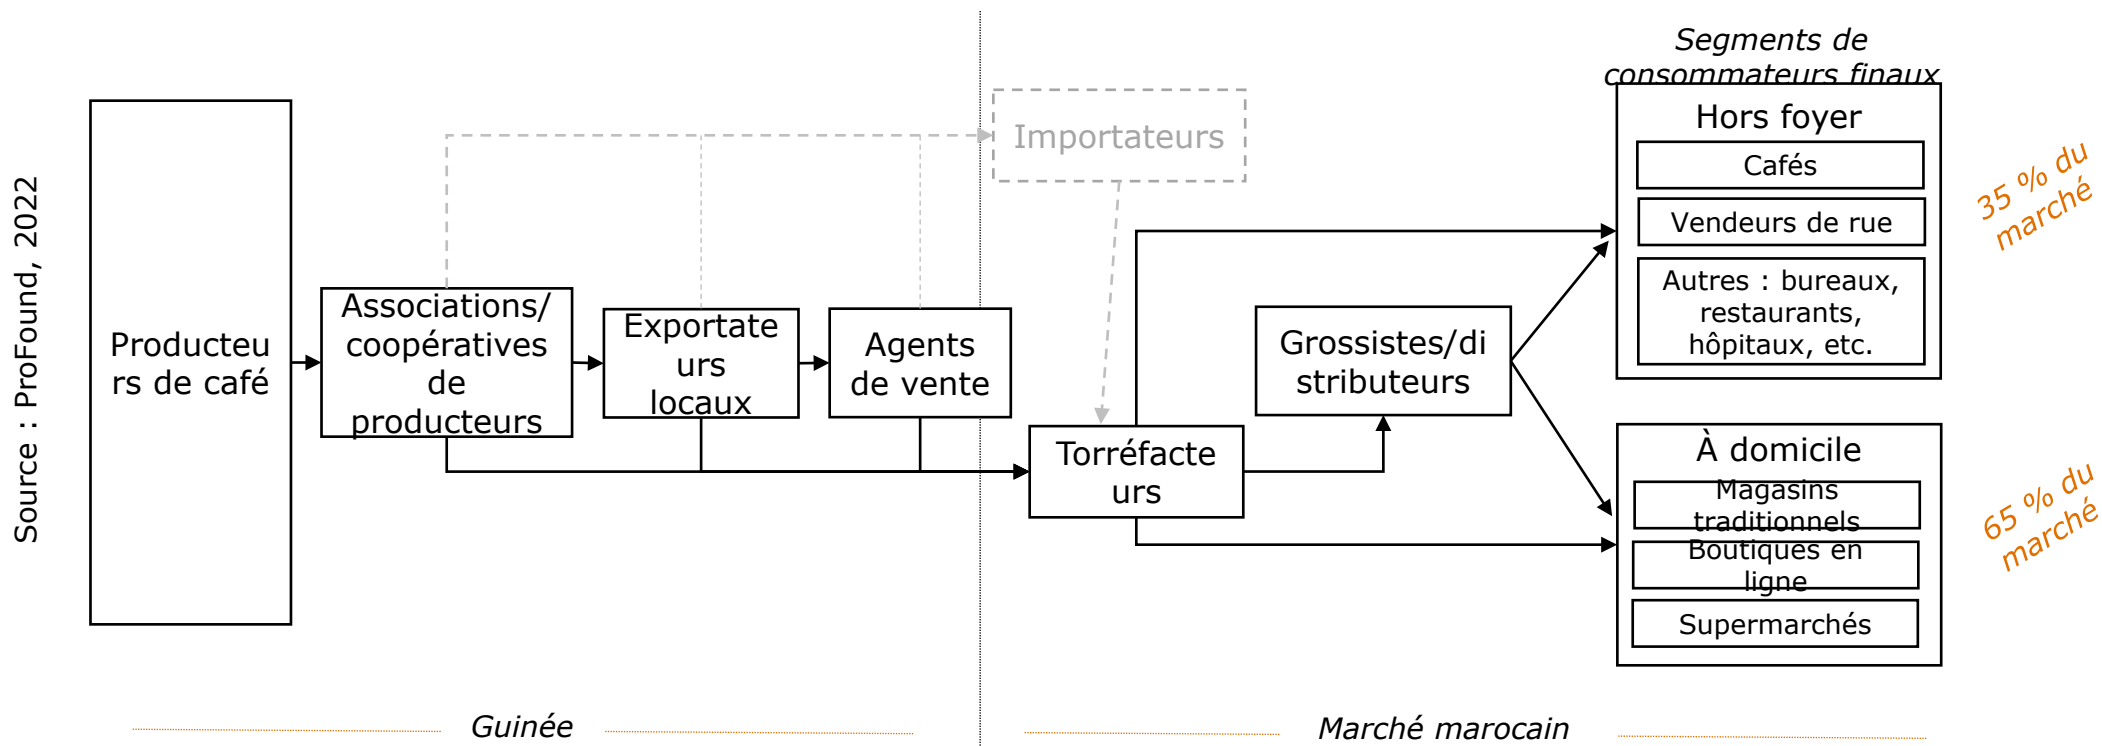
Source : ProFound, 2022

Segments de consommateurs finaux

Producteurs de café

Associations/ coopératives de producteurs

Exportateurs locaux

Agents de vente

Importateurs

Torréfacteurs

Grossistes/distributeurs

Hors foyer

Cafés

Vendeurs de rue

Autres : bureaux, restaurants, hôpitaux, etc.

35 % du marché

À domicile

Magasins traditionnels

Boutiques en ligne

Supermarchés

65 % du marché

Guinée

Marché marocain